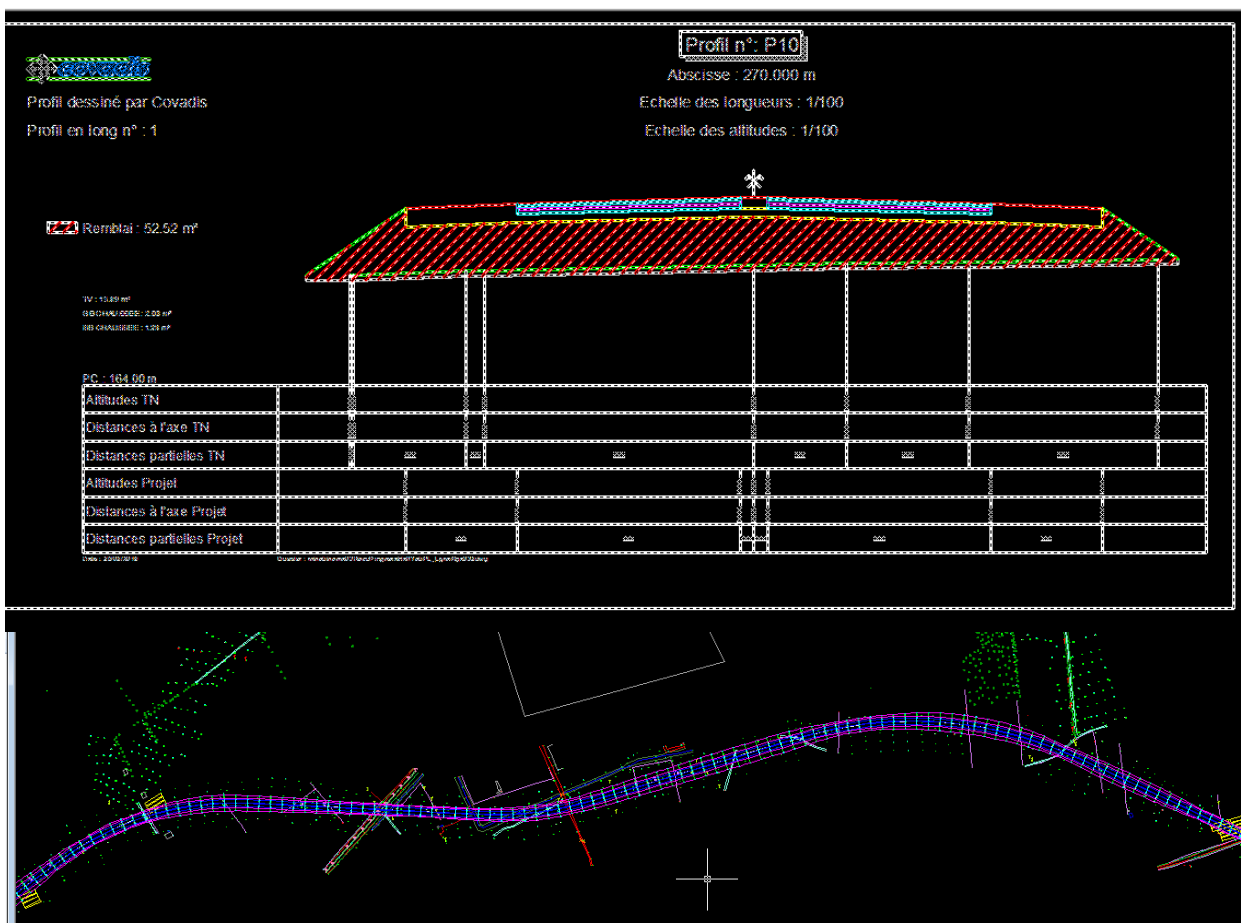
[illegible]

Profil dessiné par Covadis

Profil en long n° : 1

Profil n°: P10

Abscisse : 270.000 m

Echelle des longueurs : 1/100

Echelle des altitudes : 1/100

Remblai : 52.52 m²

TV : 13.89 m²
GBCHAUSSEE : 2.03 m²
BBCHAUSSEE : 1.29 m²

PC : 164.00 m

| Altitudes TN | |
|---|---|
| Distances à l'axe TN | |
| Distances partielles TN | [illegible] |
| Altitudes Projet | |
| Distances à l'axe Projet | |
| Distances partielles Projet | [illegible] |

Date : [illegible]
Dossier : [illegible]